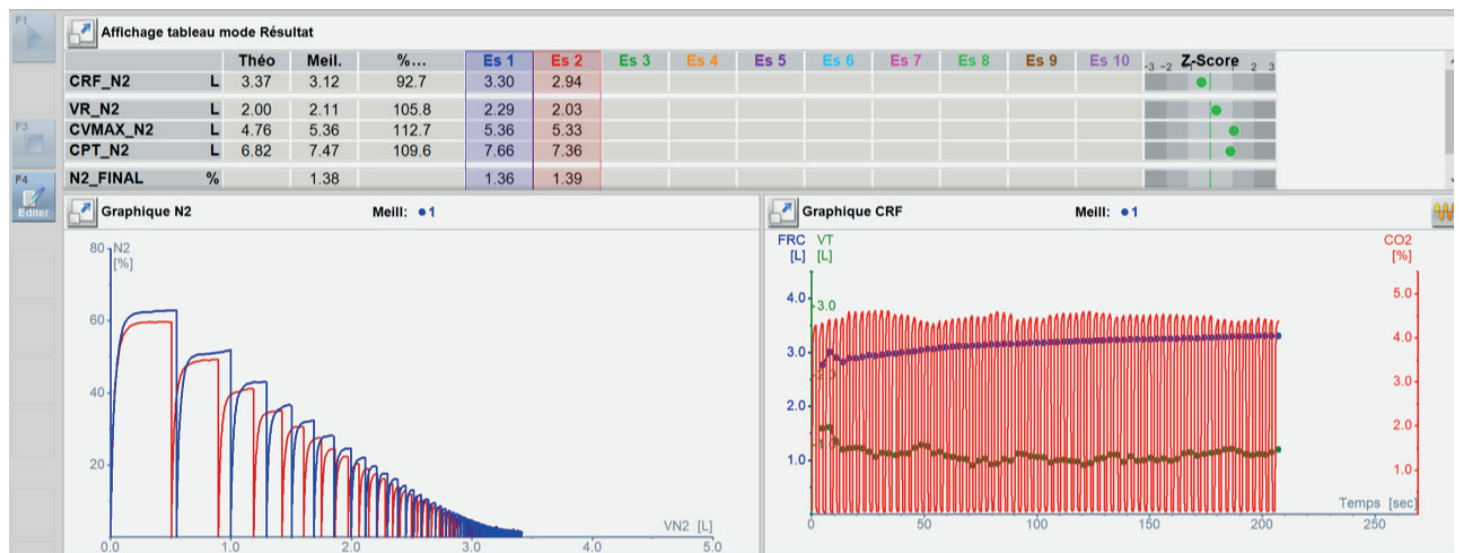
F1

F3

F4
Editer

Affichage tableau mode Résultat

| | | Théo | Meil. | %... | Es 1 | Es 2 | Es 3 | Es 4 | Es 5 | Es 6 | Es 7 | Es 8 | Es 9 | Es 10 | Z-Score |
|---|---|---|---|---|---|---|---|---|---|---|---|---|---|---|---|
| CRF_N2 | L | 3.37 | 3.12 | 92.7 | 3.30 | 2.94 | | | | | | | | | |
| VR_N2 | L | 2.00 | 2.11 | 105.8 | 2.29 | 2.03 | | | | | | | | | |
| CVMAX_N2 | L | 4.76 | 5.36 | 112.7 | 5.36 | 5.33 | | | | | | | | | |
| CPT_N2 | L | 6.82 | 7.47 | 109.6 | 7.66 | 7.36 | | | | | | | | | |
| N2_FINAL | % | | 1.38 | | 1.36 | 1.39 | | | | | | | | | |

-3 -2 -1 0 1 2 3

Graphique N2
Meill: • 1

N2
[%]
80
60
40
20
VN2 [L]
0.0 1.0 2.0 3.0 4.0 5.0

Graphique CRF
Meill: • 1

FRC [L]
VT [L]
CO2 [%]
4.0
3.0
2.0
1.0
3.0
2.0
1.0
5.0
4.0
3.0
2.0
1.0
Temps [sec]
0 50 100 150 200 250